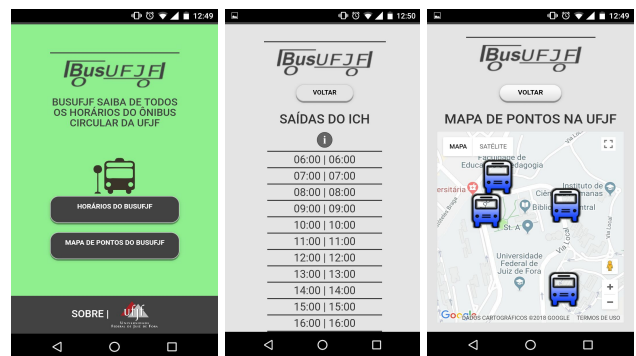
12:49

BusUFJF

BUSUFJF SAIBA DE TODOS OS HORÁRIOS DO ÔNIBUS CIRCULAR DA UFJF

HORÁRIOS DO BUSUFJF

MAPA DE PONTOS DO BUSUFJF

SOBRE |

12:50

BusUFJF

VOLTAR

SAÍDAS DO ICH

| 06:00 | 06:00 |
|---|---|
| 07:00 | 07:00 |
| 08:00 | 08:00 |
| 09:00 | 09:00 |
| 10:00 | 10:00 |
| 11:00 | 11:00 |
| 12:00 | 12:00 |
| 13:00 | 13:00 |
| 14:00 | 14:00 |
| 15:00 | 15:00 |
| 16:00 | 16:00 |

12:49

BusUFJF

VOLTAR

MAPA DE PONTOS NA UFJF

MAPA SATÉLITE

Faculdade de Educação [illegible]agogia

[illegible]ersitária

Instituto de Ciên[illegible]

Bibli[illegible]entral

Universidade Federal de Juiz de Fora

Google

DADOS CARTOGRÁFICOS ©2018 GOOGLE TERMOS DE USO